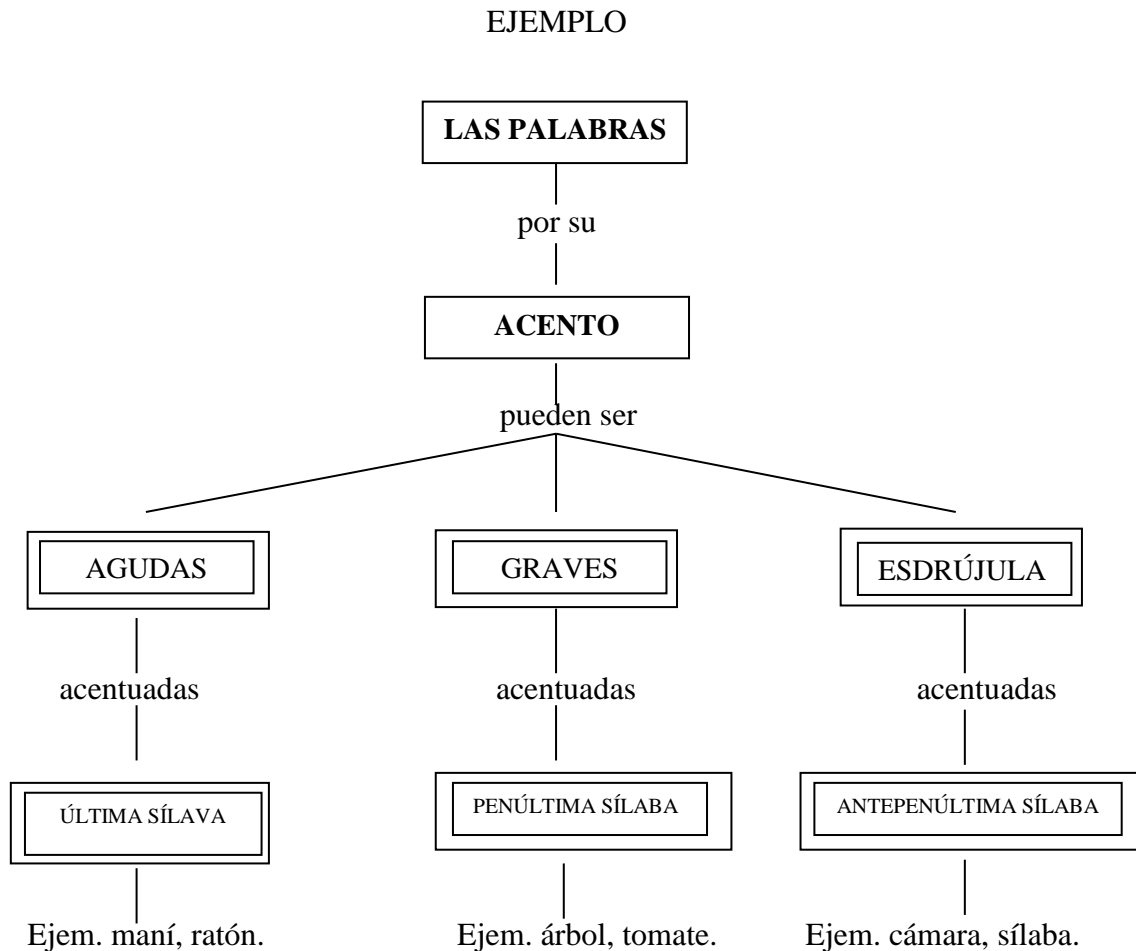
EJEMPLO

**LAS PALABRAS**

por su

**ACENTO**

pueden ser

AGUDAS

acentuadas

ÚLTIMA SÍLAVA

Ejem. maní, ratón.

GRAVES

acentuadas

PENÚLTIMA SÍLABA

Ejem. árbol, tomate.

ESDRÚJULA

acentuadas

ANTEPENÚLTIMA SÍLABA

Ejem. cámara, sílaba.